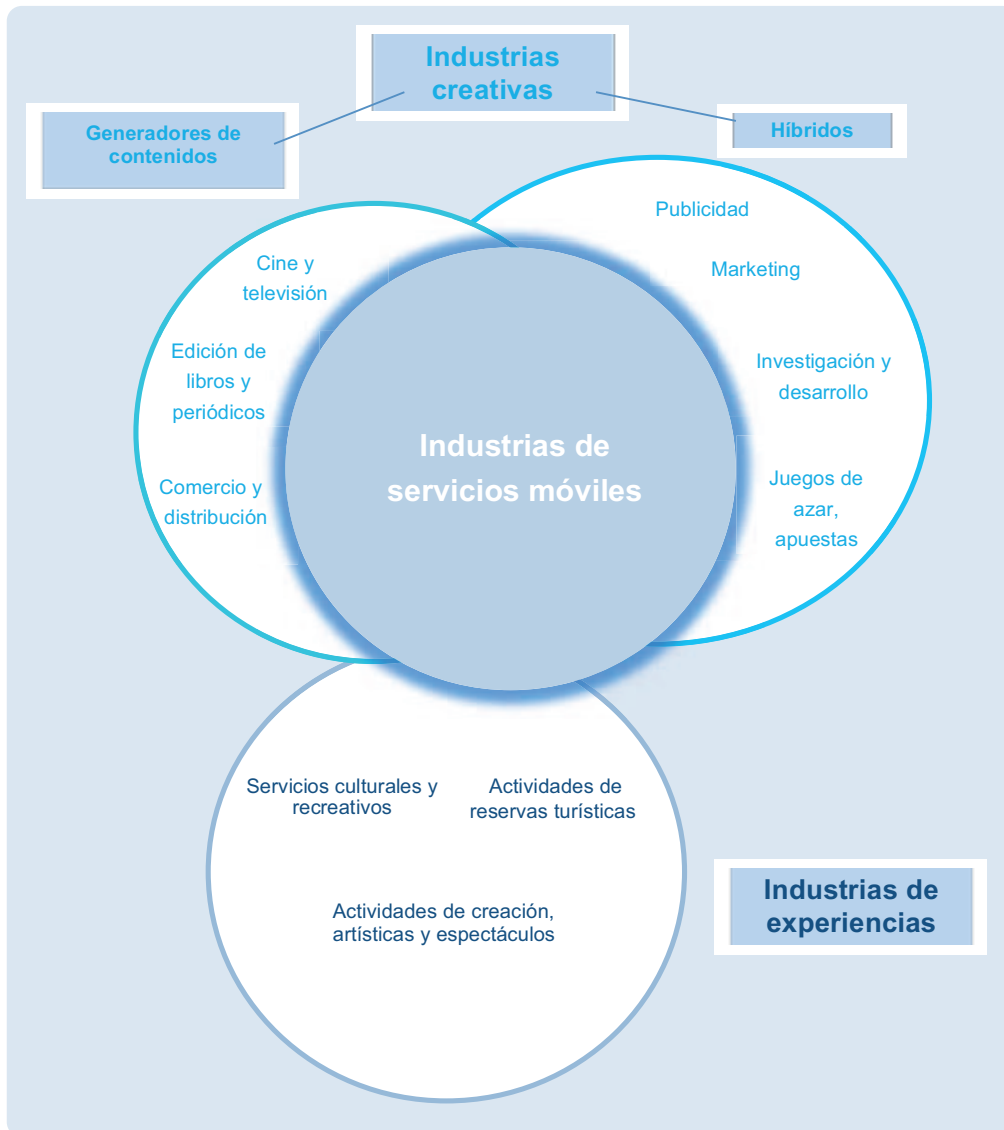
Industrias creativas

Generadores de contenidos

Híbridos

Cine y televisión

Edición de libros y periódicos

Comercio y distribución

Publicidad

Marketing

Investigación y desarrollo

Juegos de azar, apuestas

Industrias de servicios móviles

Servicios culturales y recreativos

Actividades de reservas turísticas

Actividades de creación, artísticas y espectáculos

Industrias de experiencias